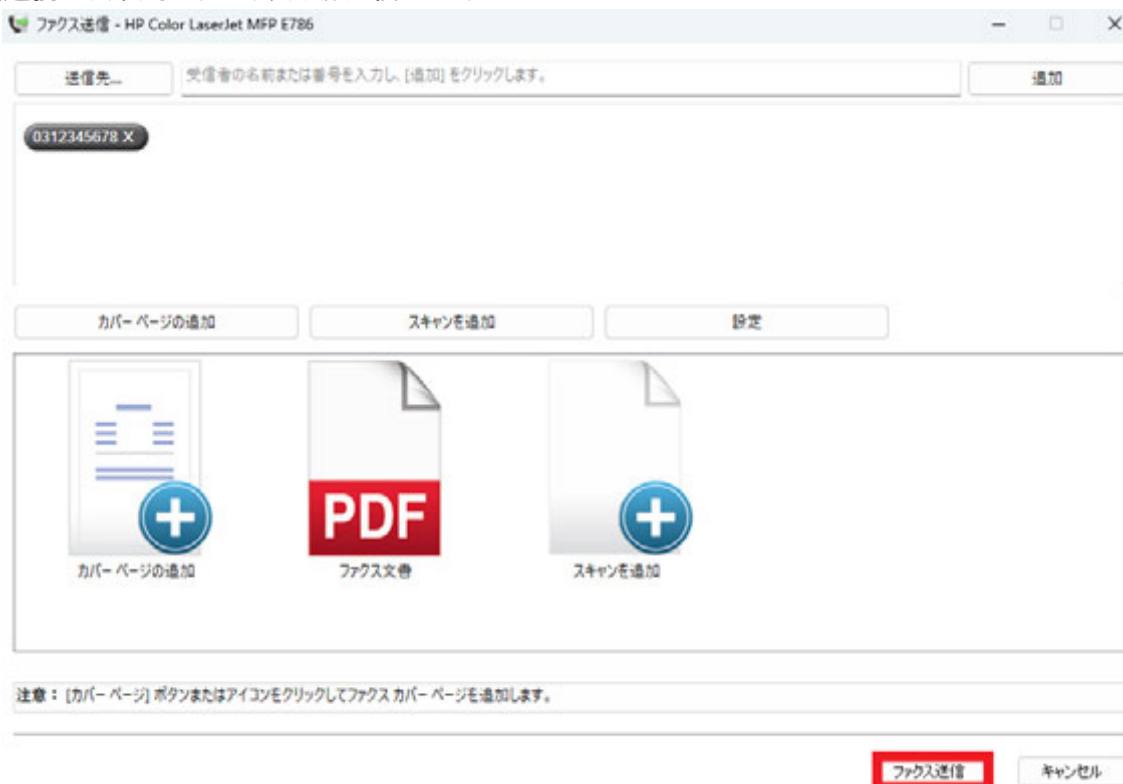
ファクス送信 - HP Color LaserJet MFP E786

送信先...

受信者の名前または番号を入力し、[追加] をクリックします。

追加

0312345678 X

カバー ページの追加

スキャンを追加

設定

カバー ページの追加

PDF

ファクス文書

スキャンを追加

注意： [カバー ページ] ボタンまたはアイコンをクリックしてファクス カバー ページを追加します。

ファクス送信

キャンセル